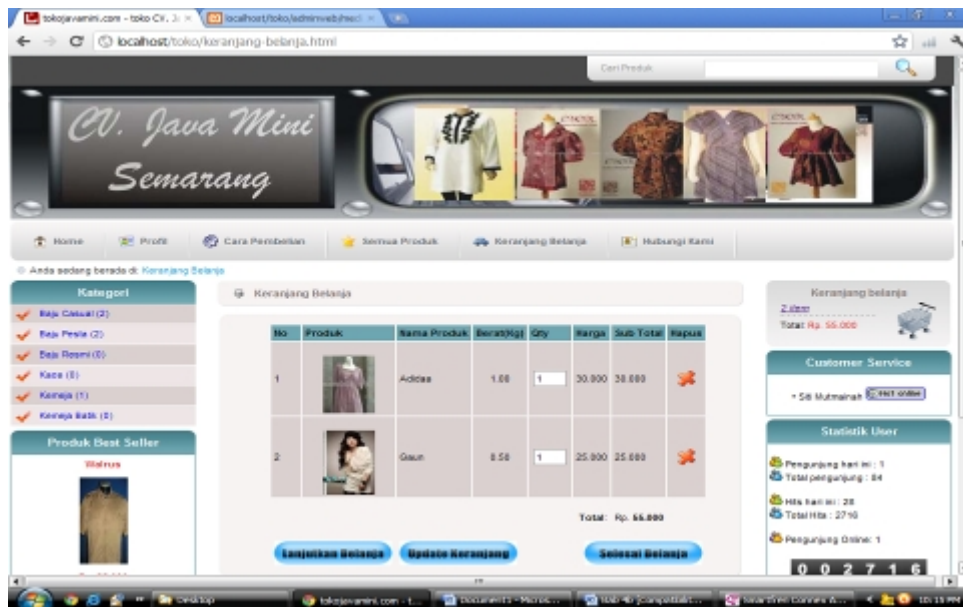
tokojavamini.com - toko CV. J. × localhost/toko/adminweb/med ×

localhost/toko/keranjang-belanja.html

Cari Produk

CV. Java Mini Semarang

Home Profil Cara Pembelian Semua Produk Keranjang Belanja Hubungi Kami

Anda sedang berada di: Keranjang Belanja

Kategori
Baju Casual (2)
Baju Pesta (2)
Baju Resmi (0)
Kaos (0)
Kemeja (1)
Kemeja Batik (0)

Produk Best Seller
Walrus

Keranjang Belanja

| No | Produk | Nama Produk | Berat(Kg) | Qty | Harga | Sub Total | Hapus |
|---|---|---|---|---|---|---|---|
| 1 | | Adidas | 1.00 | 1 | 30.000 | 30.000 | |
| 2 | | Gaun | 0.50 | 1 | 25.000 | 25.000 | |

Total: Rp. 55.000

Lanjutkan Belanja Update Keranjang Selesai Belanja

Keranjang belanja
2 item
Total: Rp. 55.000

Customer Service
• Siti Mutmainah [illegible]

Statistik User
Pengunjung hari ini : 1
Total pengunjung : 84
Hits hari ini : 28
Total Hits : 2716
Pengunjung Online: 1

0 0 2 7 1 6

Desktop tokojavamini.com - t... Document1 - Micros... Bab 4b-jcangodtakt... Snagit Editor - Comms A... 10:15 PM